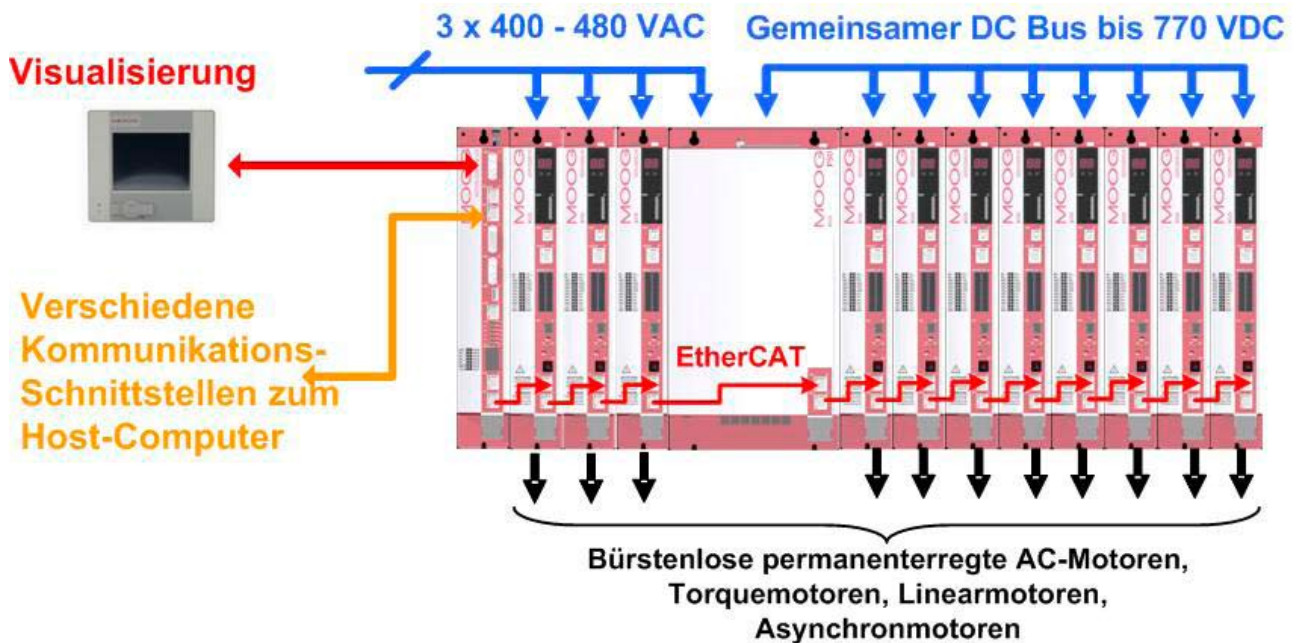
3 x 400 - 480 VAC

Gemeinsamer DC Bus bis 770 VDC

Visualisierung

Verschiedene Kommunikations-Schnittstellen zum Host-Computer

EtherCAT

MOOG MOOG MOOG MOOG MOOG MOOG MOOG MOOG MOOG MOOG MOOG MOOG

Bürstenlose permanenterregte AC-Motoren, Torquemotoren, Linearmotoren, Asynchronmotoren